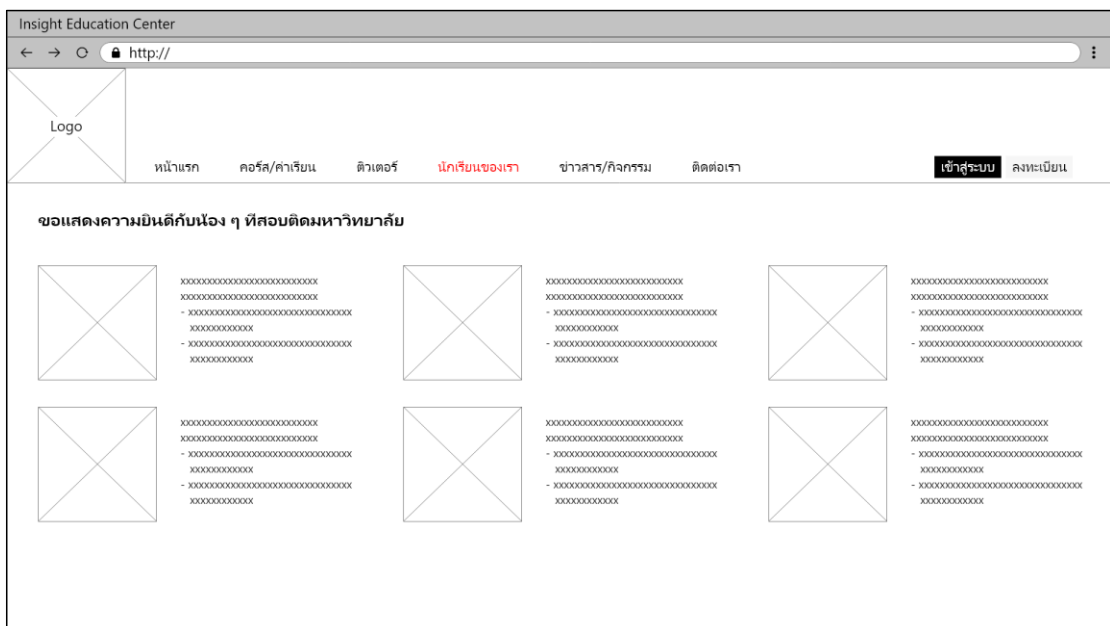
Insight Education Center

http://

Logo

หน้าแรก คอร์ส/ค่าเรียน ติวเตอร์ นักเรียนของเรา ข่าวสาร/กิจกรรม ติดต่อเรา

เข้าสู่ระบบ ลงทะเบียน

ขอแสดงความยินดีกับน้อง ๆ ที่สอบติดมหาวิทยาลัย

xxxxxxxxxxxxxxxxxxxxxxxxx
xxxxxxxxxxxxxxxxxxxxxxxxx
- xxxxxxxxxxxxxxxxxxxxxxxxxxxxxx xxxxxxxxxxxx
- xxxxxxxxxxxxxxxxxxxxxxxxxxxxxx xxxxxxxxxxxx

xxxxxxxxxxxxxxxxxxxxxxxxx
xxxxxxxxxxxxxxxxxxxxxxxxx
- xxxxxxxxxxxxxxxxxxxxxxxxxxxxxx xxxxxxxxxxxx
- xxxxxxxxxxxxxxxxxxxxxxxxxxxxxx xxxxxxxxxxxx

xxxxxxxxxxxxxxxxxxxxxxxxx
xxxxxxxxxxxxxxxxxxxxxxxxx
- xxxxxxxxxxxxxxxxxxxxxxxxxxxxxx xxxxxxxxxxxx
- xxxxxxxxxxxxxxxxxxxxxxxxxxxxxx xxxxxxxxxxxx

xxxxxxxxxxxxxxxxxxxxxxxxx
xxxxxxxxxxxxxxxxxxxxxxxxx
- xxxxxxxxxxxxxxxxxxxxxxxxxxxxxx xxxxxxxxxxxx
- xxxxxxxxxxxxxxxxxxxxxxxxxxxxxx xxxxxxxxxxxx

xxxxxxxxxxxxxxxxxxxxxxxxx
xxxxxxxxxxxxxxxxxxxxxxxxx
- xxxxxxxxxxxxxxxxxxxxxxxxxxxxxx xxxxxxxxxxxx
- xxxxxxxxxxxxxxxxxxxxxxxxxxxxxx xxxxxxxxxxxx

xxxxxxxxxxxxxxxxxxxxxxxxx
xxxxxxxxxxxxxxxxxxxxxxxxx
- xxxxxxxxxxxxxxxxxxxxxxxxxxxxxx xxxxxxxxxxxx
- xxxxxxxxxxxxxxxxxxxxxxxxxxxxxx xxxxxxxxxxxx